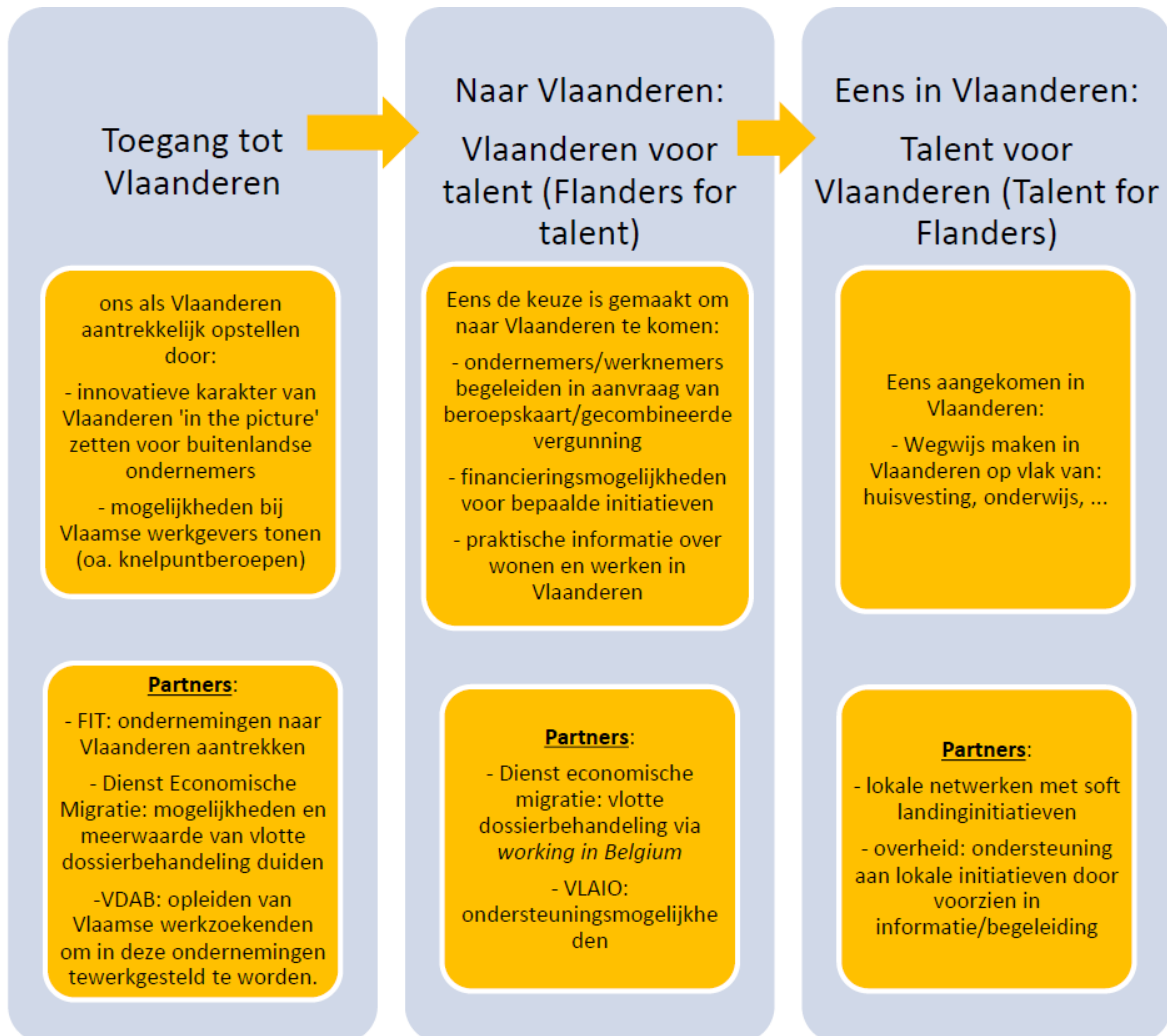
Toegang tot Vlaanderen

ons als Vlaanderen aantrekkelijk opstellen door:

- innovatieve karakter van Vlaanderen 'in the picture' zetten voor buitenlandse ondernemers

- mogelijkheden bij Vlaamse werkgevers tonen (oa. knelpuntberoepen)

**Partners**:

- FIT: ondernemingen naar Vlaanderen aantrekken

- Dienst Economische Migratie: mogelijkheden en meerwaarde van vlotte dossierbehandeling duiden

-VDAB: opleiden van Vlaamse werkzoekenden om in deze ondernemingen tewerkgesteld te worden.

Naar Vlaanderen:

Vlaanderen voor talent (Flanders for talent)

Eens de keuze is gemaakt om naar Vlaanderen te komen:

- ondernemers/werknemers begeleiden in aanvraag van beroepskaart/gecombineerde vergunning

- financieringsmogelijkheden voor bepaalde initiatieven

- praktische informatie over wonen en werken in Vlaanderen

**Partners**:

- Dienst economische migratie: vlotte dossierbehandeling via *working in Belgium*

- VLAIO: ondersteuningsmogelijkheden

Eens in Vlaanderen:

Talent voor Vlaanderen (Talent for Flanders)

Eens aangekomen in Vlaanderen:

- Wegwijs maken in Vlaanderen op vlak van: huisvesting, onderwijs, ...

**Partners**:

- lokale netwerken met soft landinginitiatieven

- overheid: ondersteuning aan lokale initiatieven door voorzien in informatie/begeleiding